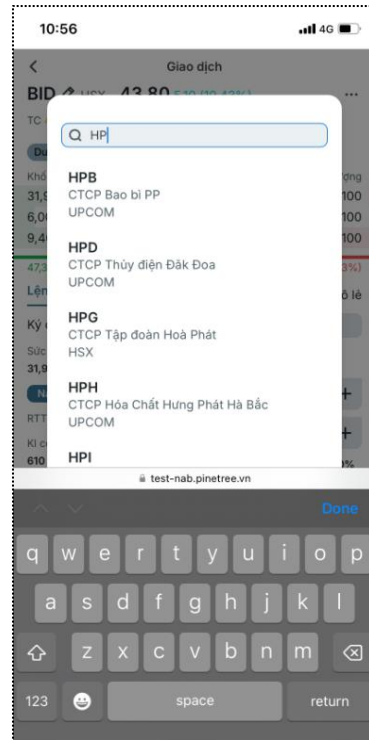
10:56

4G

Giao dịch

BID HSX 43.80

HP

HPB
CTCP Bao bì PP
UPCOM

HPD
CTCP Thủy điện Đăk Đoa
UPCOM

HPG
CTCP Tập đoàn Hoà Phát
HSX

HPH
CTCP Hóa Chất Hưng Phát Hà Bắc
UPCOM

HPI

test-nab.pinetree.vn

Done

q w e r t y u i o p
a s d f g h j k l
z x c v b n m
123 space return